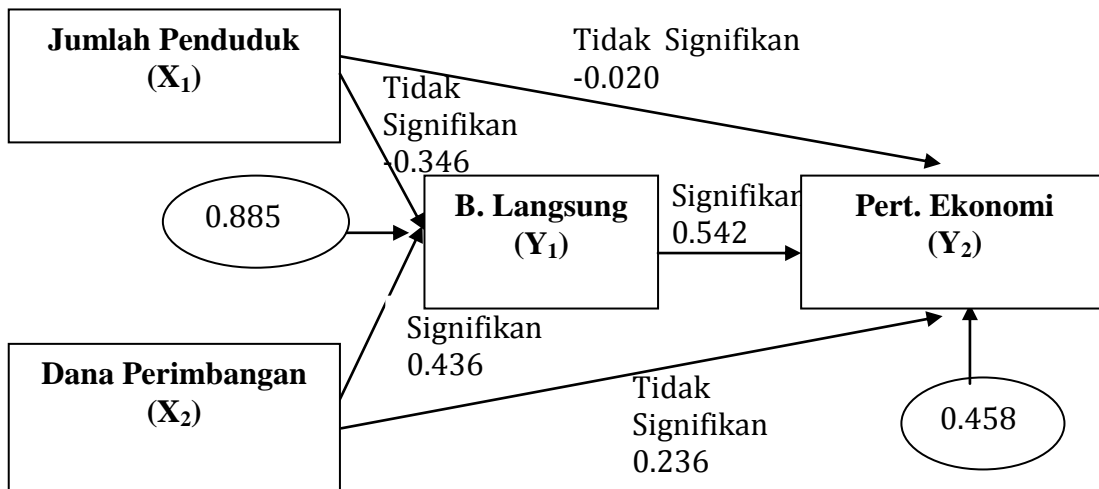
Jumlah Penduduk
($X_1$)

Tidak Signifikan
-0.020

Tidak
Signifikan
-0.346

0.885

B. Langsung
($Y_1$)

Signifikan
0.542

Pert. Ekonomi
($Y_2$)

Signifikan
0.436

Dana Perimbangan
($X_2$)

Tidak
Signifikan
0.236

0.458